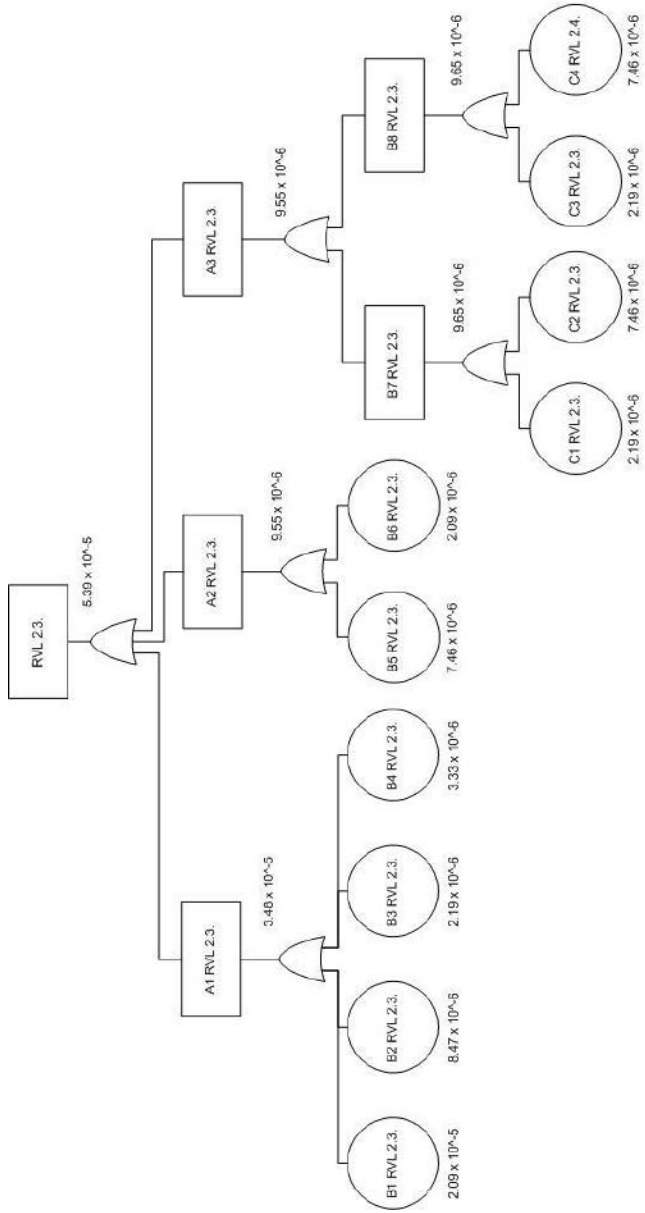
RVL 2.3.
5.39 x 10^-5

A1 RVL 2.3.
3.48 x 10^-5

B1 RVL 2.3.
2.09 x 10^-5

B2 RVL 2.3.
8.47 x 10^-6

B3 RVL 2.3.
2.19 x 10^-6

B4 RVL 2.3.
3.33 x 10^-6

A2 RVL 2.3.
9.55 x 10^-6

B5 RVL 2.3.
7.46 x 10^-6

B6 RVL 2.3.
2.09 x 10^-6

A3 RVL 2.3.
9.55 x 10^-6

B7 RVL 2.3.
9.65 x 10^-6

C1 RVL 2.3.
2.19 x 10^-6

C2 RVL 2.3.
7.46 x 10^-6

B8 RVL 2.3.
9.65 x 10^-6

C3 RVL 2.3.
2.19 x 10^-6

C4 RVL 2.4.
7.46 x 10^-6